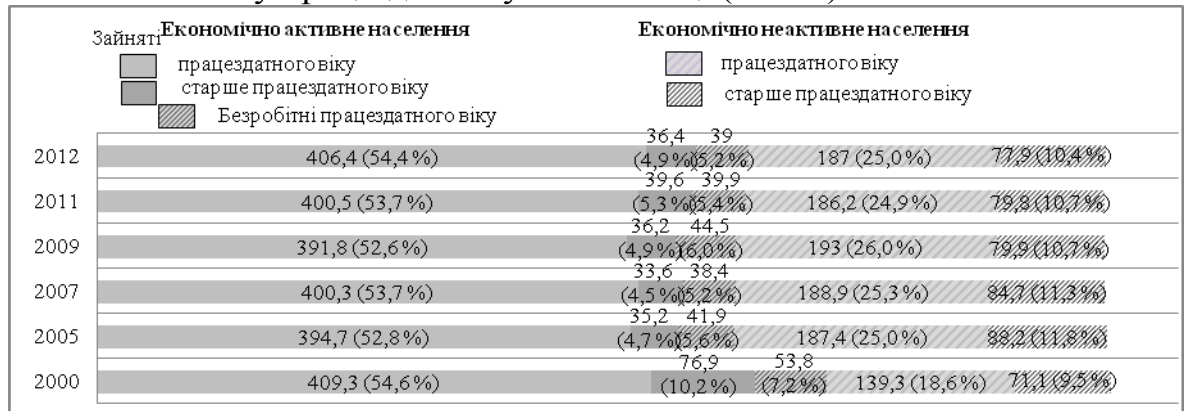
Зайняті Економічно активне населення
працездатного віку
старше працездатного віку
Безробітні працездатного віку

Економічно неактивне населення
працездатного віку
старше працездатного віку

2012 406,4 (54,4%) 36,4 (4,9%) 39 (5,2%) 187 (25,0%) 77,9 (10,4%)
2011 400,5 (53,7%) 39,6 (5,3%) 39,9 (5,4%) 186,2 (24,9%) 79,8 (10,7%)
2009 391,8 (52,6%) 36,2 (4,9%) 44,5 (6,0%) 193 (26,0%) 79,9 (10,7%)
2007 400,3 (53,7%) 33,6 (4,5%) 38,4 (5,2%) 188,9 (25,3%) 84,7 (11,3%)
2005 394,7 (52,8%) 35,2 (4,7%) 41,9 (5,6%) 187,4 (25,0%) 88,2 (11,8%)
2000 409,3 (54,6%) 76,9 (10,2%) 53,8 (7,2%) 139,3 (18,6%) 71,1 (9,5%)